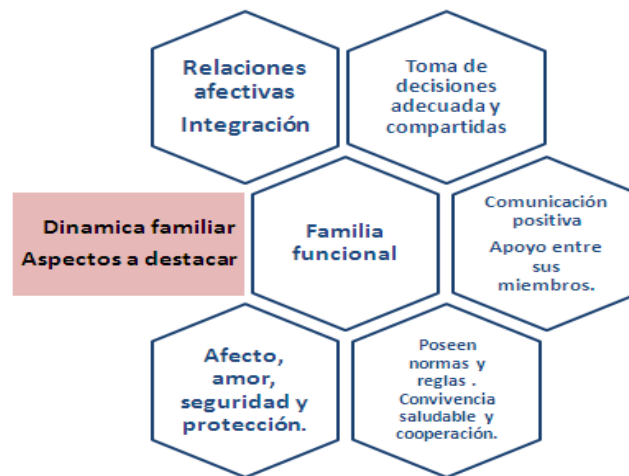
Relaciones afectivas
Integración

Toma de decisiones adecuada y compartidas

Dinamica familiar
Aspectos a destacar

Familia funcional

Comunicación positiva
Apoyo entre sus miembros.

Afecto, amor, seguridad y protección.

Poseen normas y reglas . Convivencia saludable y cooperación.